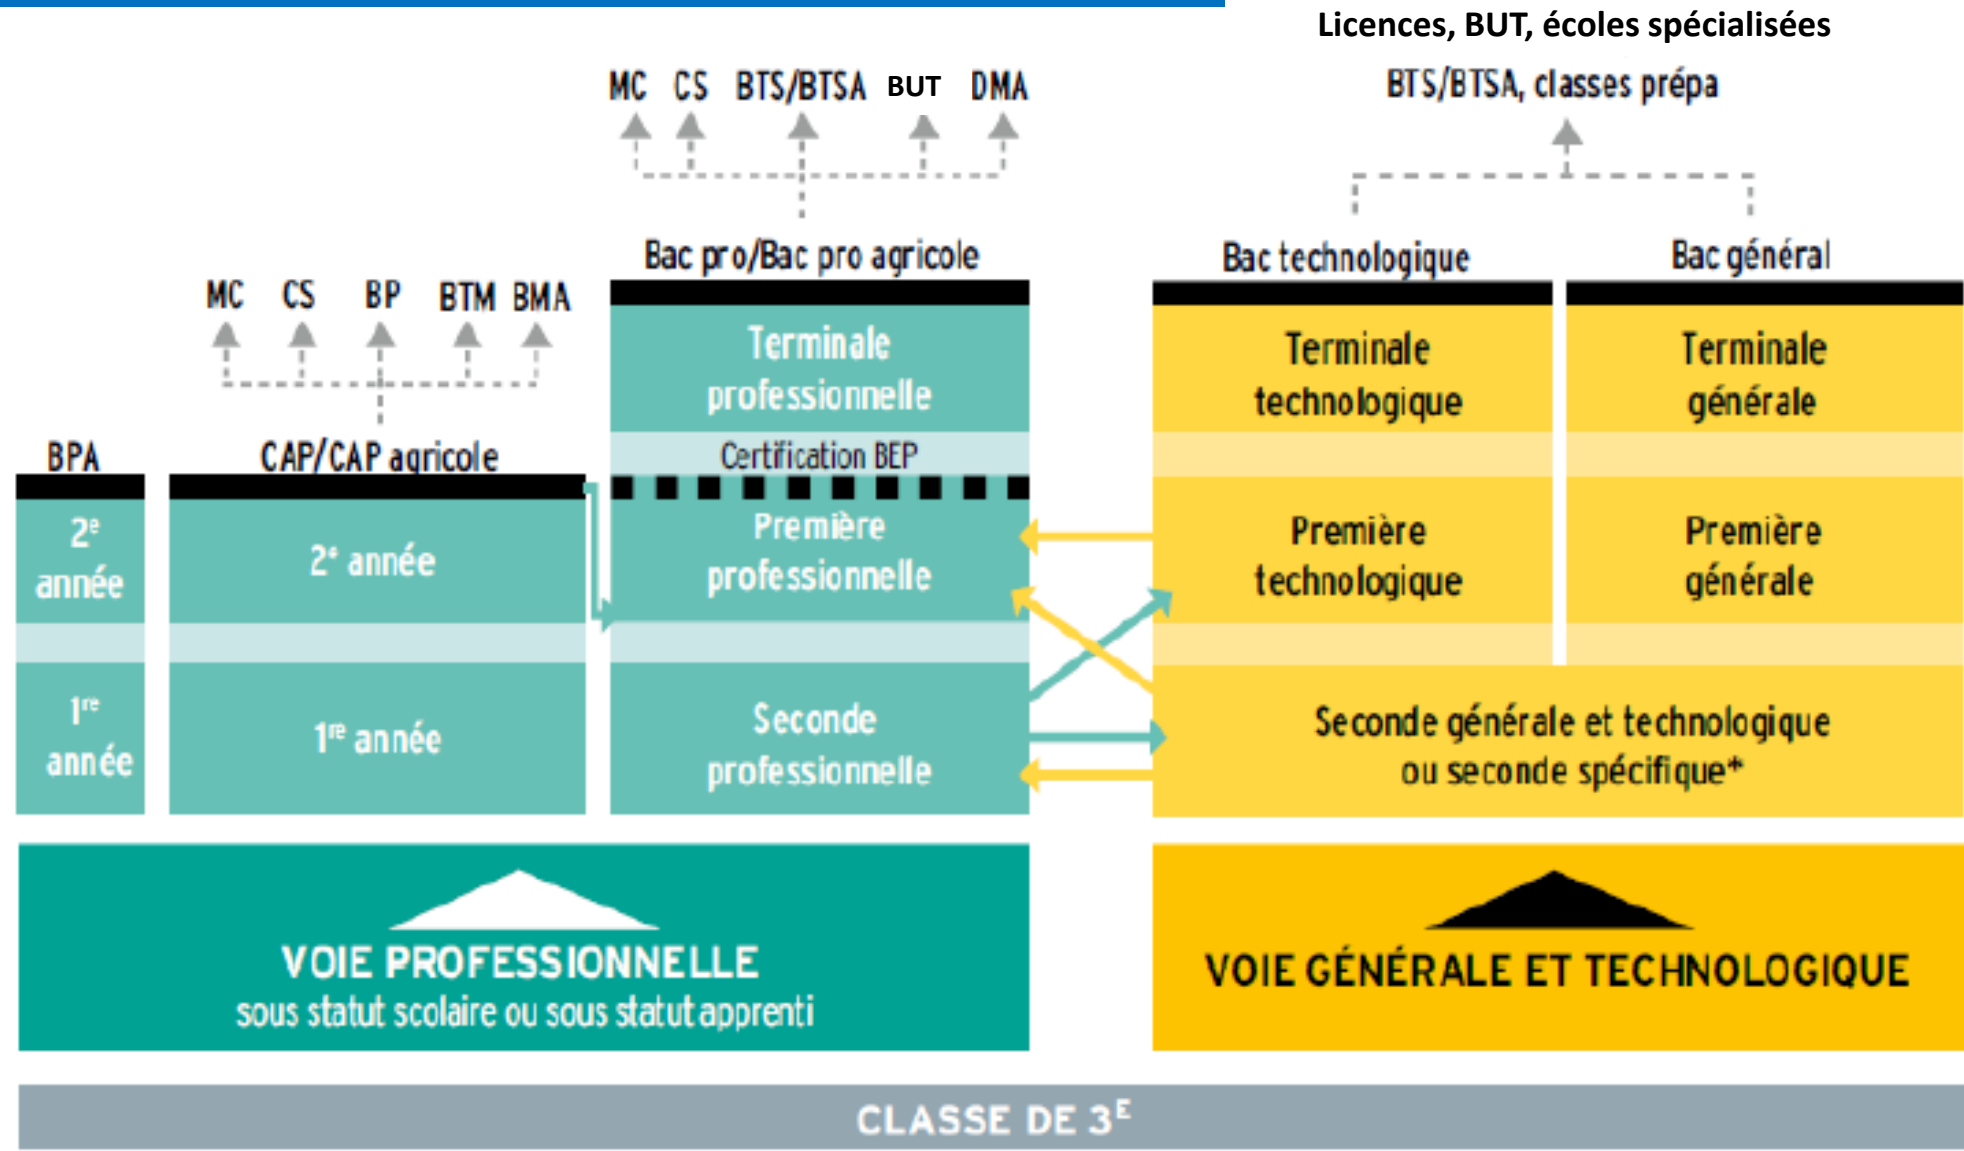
Licences, BUT, écoles spécialisées

BTS/BTSA, classes prépa

MC CS BTS/BTSA BUT DMA

Bac pro/Bac pro agricole

Bac technologique

Bac général

MC CS BP BTM BMA

BPA

CAP/CAP agricole

Terminale professionnelle

Certification BEP

Terminale technologique

Terminale générale

2$^{e}$ année

2$^{e}$ année

Première professionnelle

Première technologique

Première générale

1$^{re}$ année

1$^{re}$ année

Seconde professionnelle

Seconde générale et technologique ou seconde spécifique*

VOIE PROFESSIONNELLE
sous statut scolaire ou sous statut apprenti

VOIE GÉNÉRALE ET TECHNOLOGIQUE

CLASSE DE 3$^{E}$